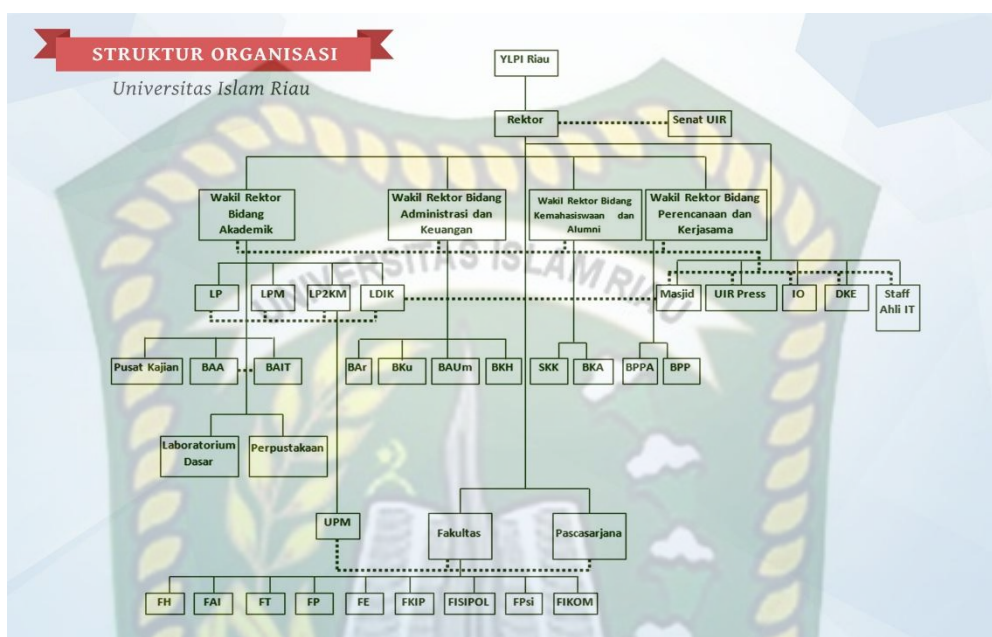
STRUKTUR ORGANISASI
Universitas Islam Riau

YLPI Riau

Rektor

Senat UIR

Wakil Rektor Bidang Akademik

Wakil Rektor Bidang Administrasi dan Keuangan

Wakil Rektor Bidang Kemahasiswaan dan Alumni

Wakil Rektor Bidang Perencanaan dan Kerjasama

UNIVERSITAS ISLAM RIAU

LP

LPM

LP2KM

LDIK

Masjid

UIR Press

IO

DKE

Staff Ahli IT

Pusat Kajian

BAA

BAIT

BAr

BKu

BAUm

BKH

SKK

BKA

BPPA

BPP

Laboratorium Dasar

Perpustakaan

UPM

Fakultas

Pascasarjana

FH

FAI

FT

FP

FE

FKIP

FISIPOL

FPsi

FIKOM